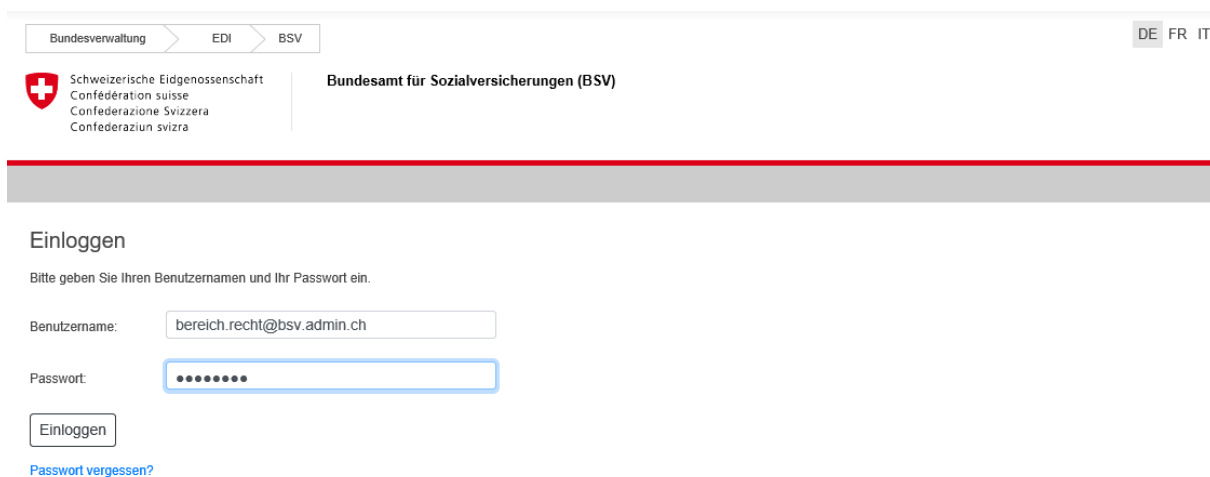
Bundesverwaltung EDI BSV

DE FR IT

Schweizerische Eidgenossenschaft
Confédération suisse
Confederazione Svizzera
Confederaziun svizra

Bundesamt für Sozialversicherungen (BSV)

Einloggen

Bitte geben Sie Ihren Benutzernamen und Ihr Passwort ein.

Benutzername: bereich.recht@bsv.admin.ch

Passwort: ••••••••

Einloggen

Passwort vergessen?